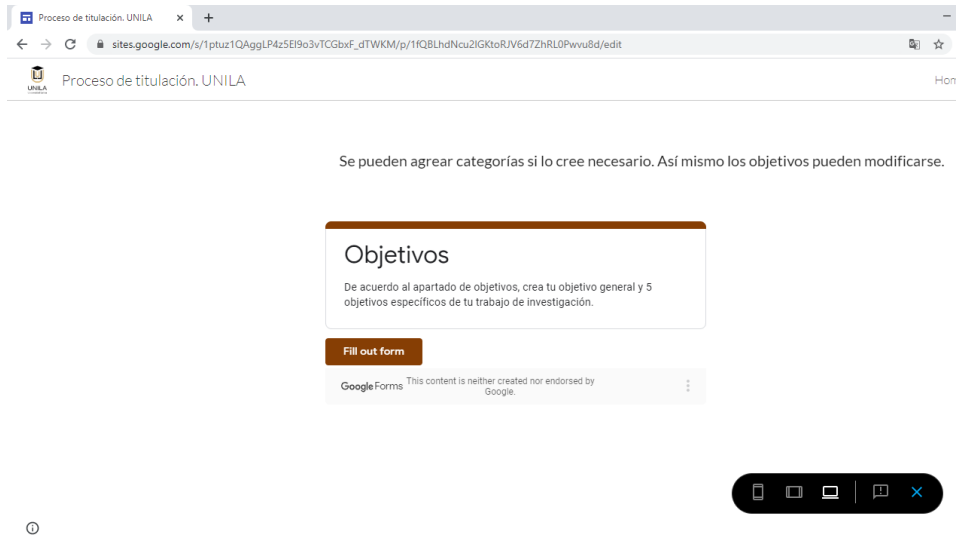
Proceso de titulación. UNILA ×

sites.google.com/s/1ptuz1QAggLP4z5EI9o3vTCGbxF_dTWKM/p/1fQBLhdNcu2IGKtoRJV6d7ZhRL0Pwvu8d/edit

UNILA

Proceso de titulación. UNILA

Hon

Se pueden agregar categorías si lo cree necesario. Así mismo los objetivos pueden modificarse.

Objetivos

De acuerdo al apartado de objetivos, crea tu objetivo general y 5 objetivos específicos de tu trabajo de investigación.

Fill out form

Google Forms This content is neither created nor endorsed by Google.